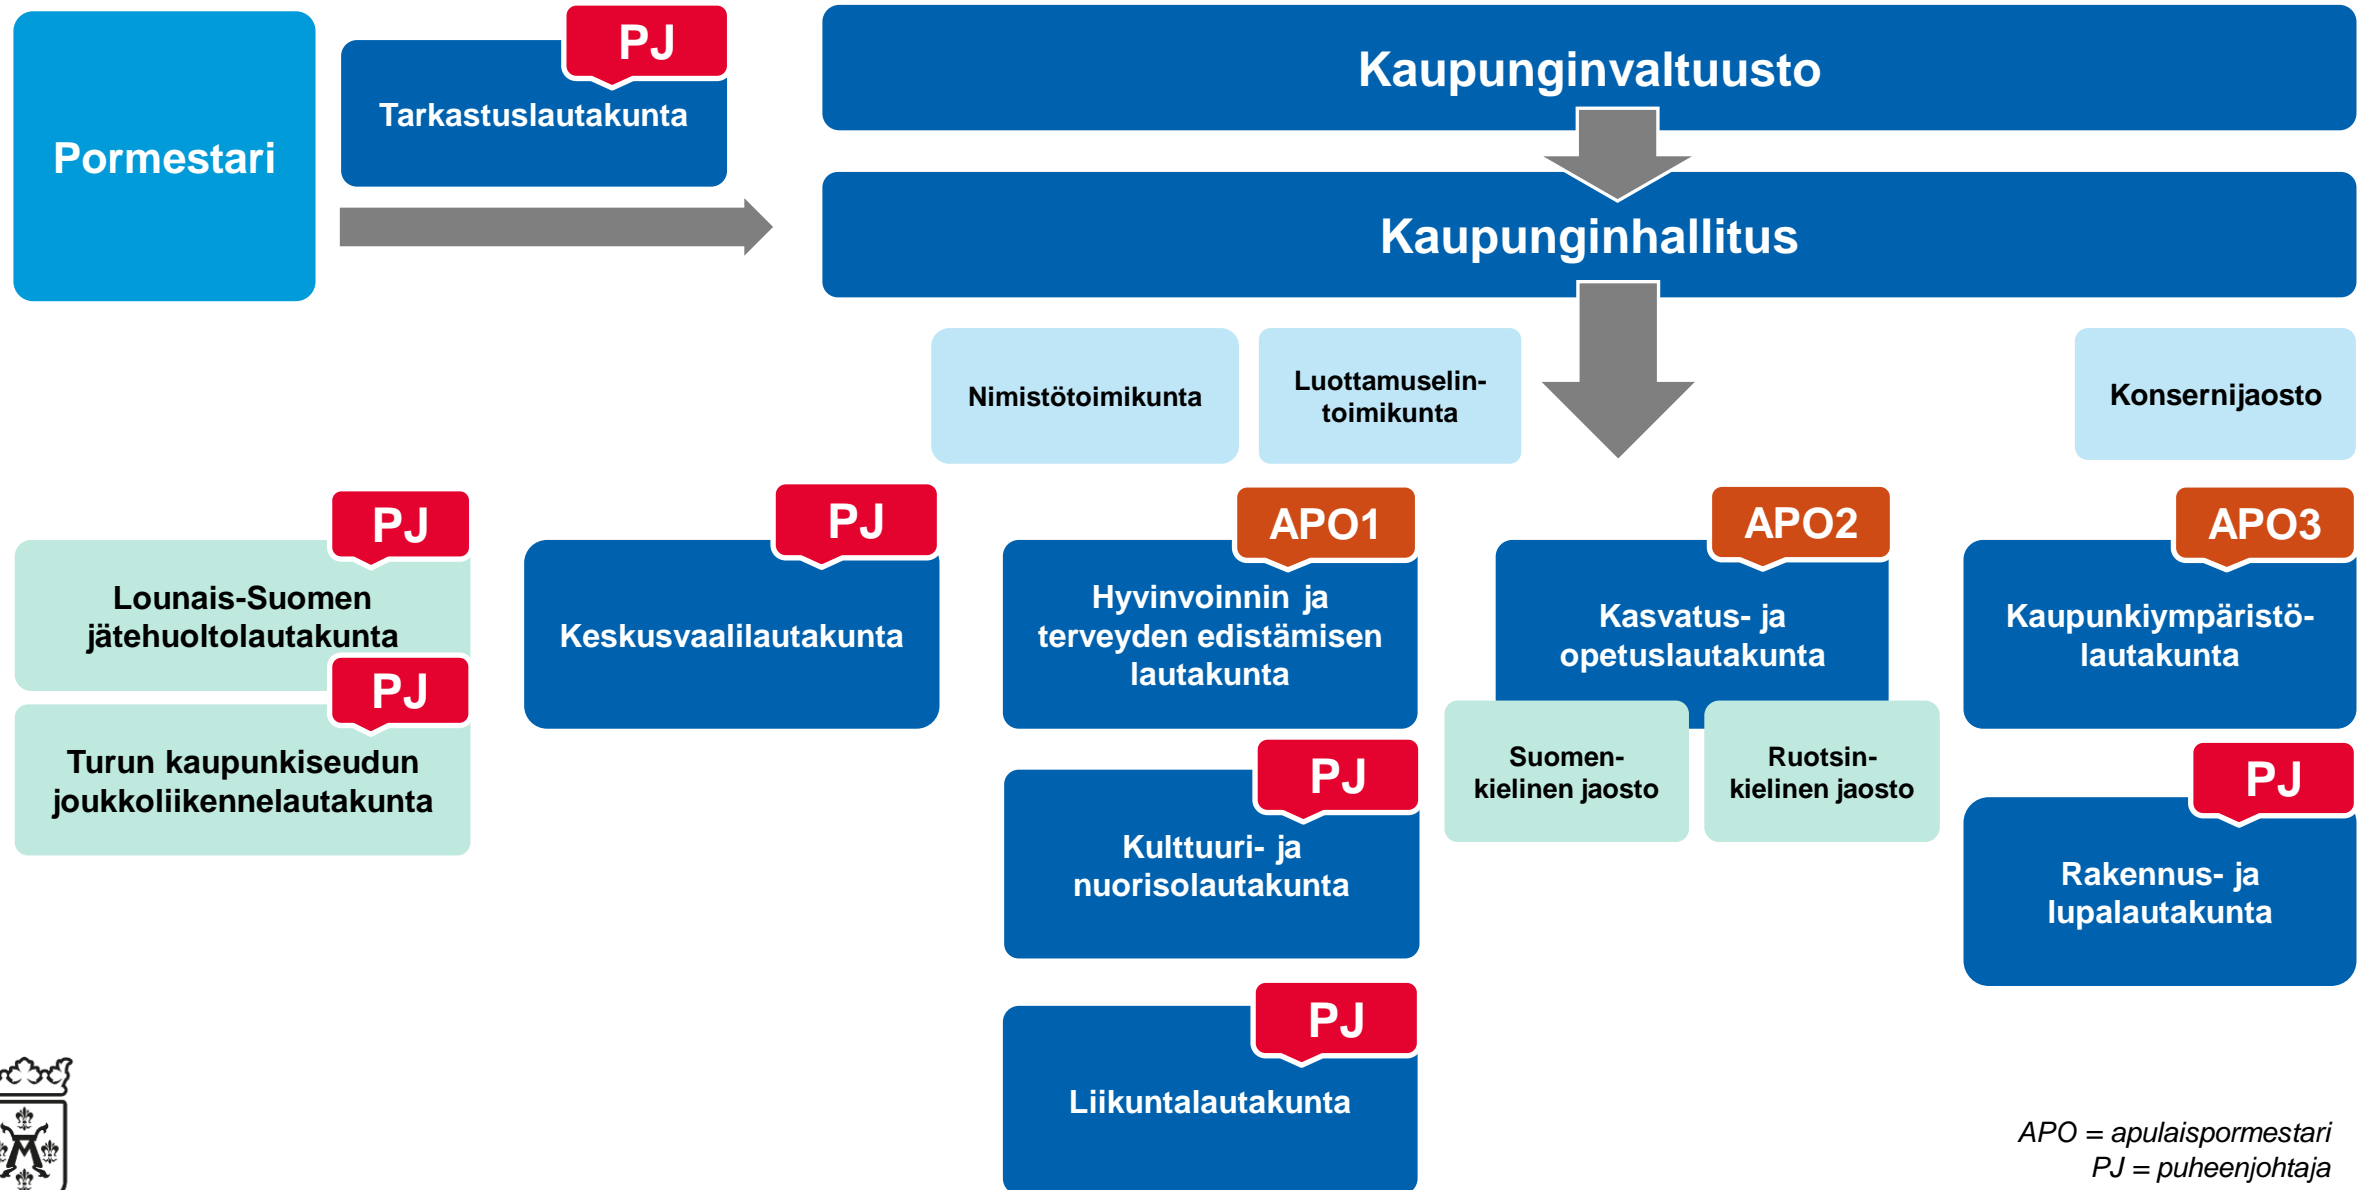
Pormestari

PJ

Tarkastuslautakunta

Kaupunginvaltuusto

Kaupunginhallitus

Nimistötoimikunta

Luottamuselintoimikunta

Konsernijaosto

PJ

Lounais-Suomen jätehuoltolautakunta

PJ

Turun kaupunkiseudun joukkoliikennelautakunta

PJ

Keskusvaalilautakunta

APO1

Hyvinvoinnin ja terveyden edistämisen lautakunta

PJ

Kulttuuri- ja nuorisolautakunta

PJ

Liikuntalautakunta

APO2

Kasvatus- ja opetuslautakunta

Suomenkielinen jaosto

Ruotsinkielinen jaosto

APO3

Kaupunkiympäristölautakunta

PJ

Rakennus- ja lupalautakunta

APO = apulaispormestari
PJ = puheenjohtaja